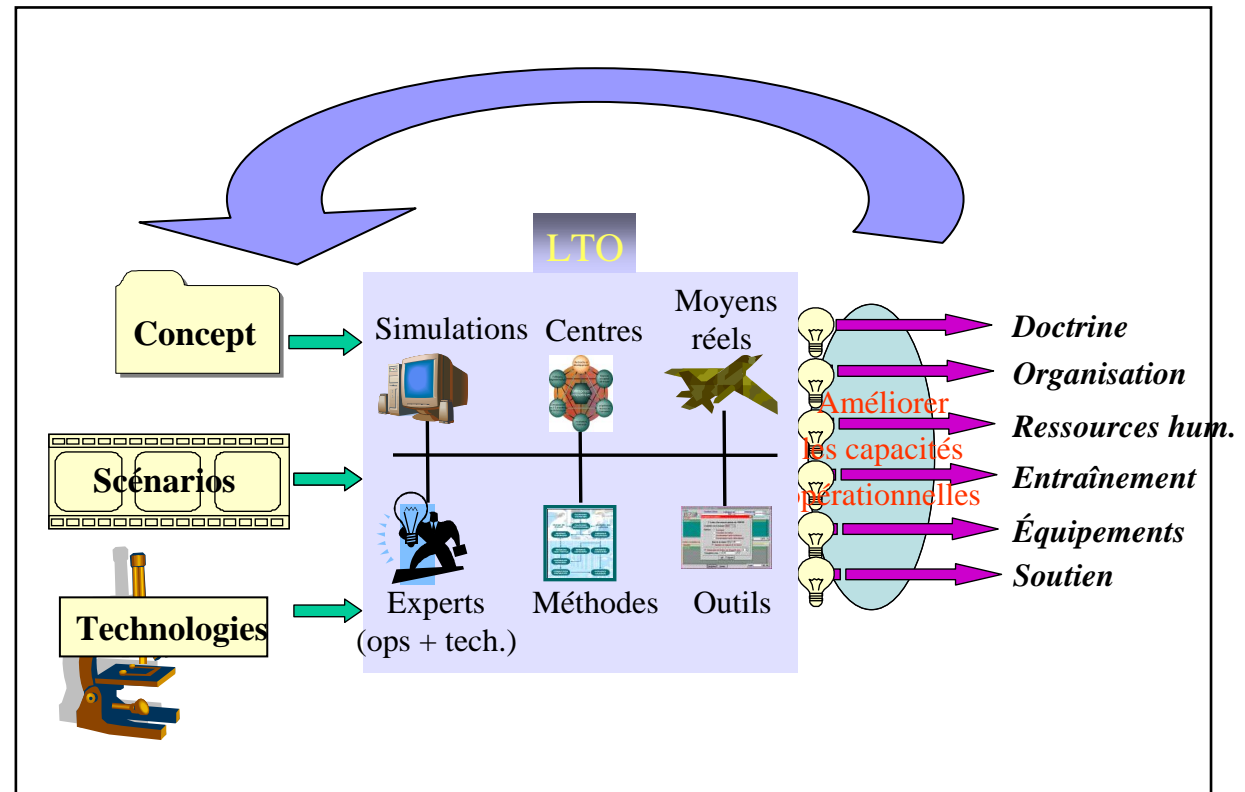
LTO

Concept

Scénarios

Technologies

Simulations

Centres

Moyens réels

Experts (ops + tech.)

Méthodes

Outils

Améliorer les capacités opérationnelles

Doctrine

Organisation

Ressources hum.

Entraînement

Équipements

Soutien